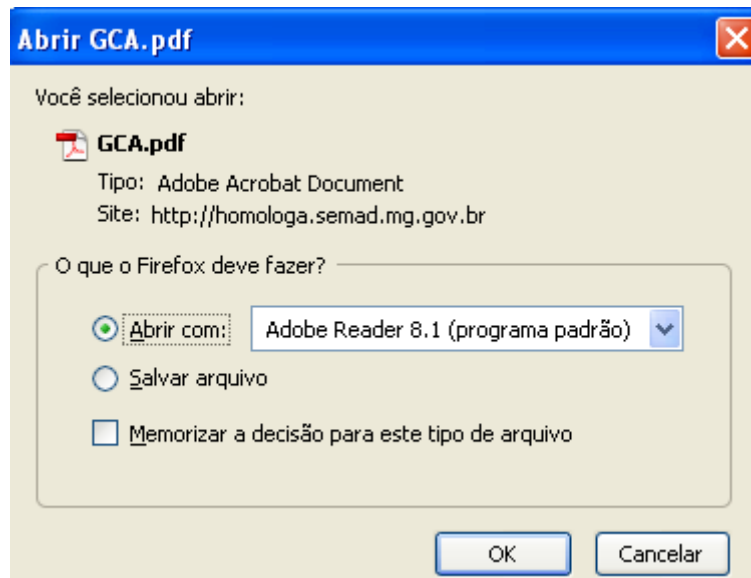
Abrir GCA.pdf

Você selecionou abrir:

GCA.pdf

Tipo: Adobe Acrobat Document

Site: http://homologa.semad.mg.gov.br

O que o Firefox deve fazer?

Abrir com: Adobe Reader 8.1 (programa padrão)

Salvar arquivo

Memorizar a decisão para este tipo de arquivo

OK

Cancelar